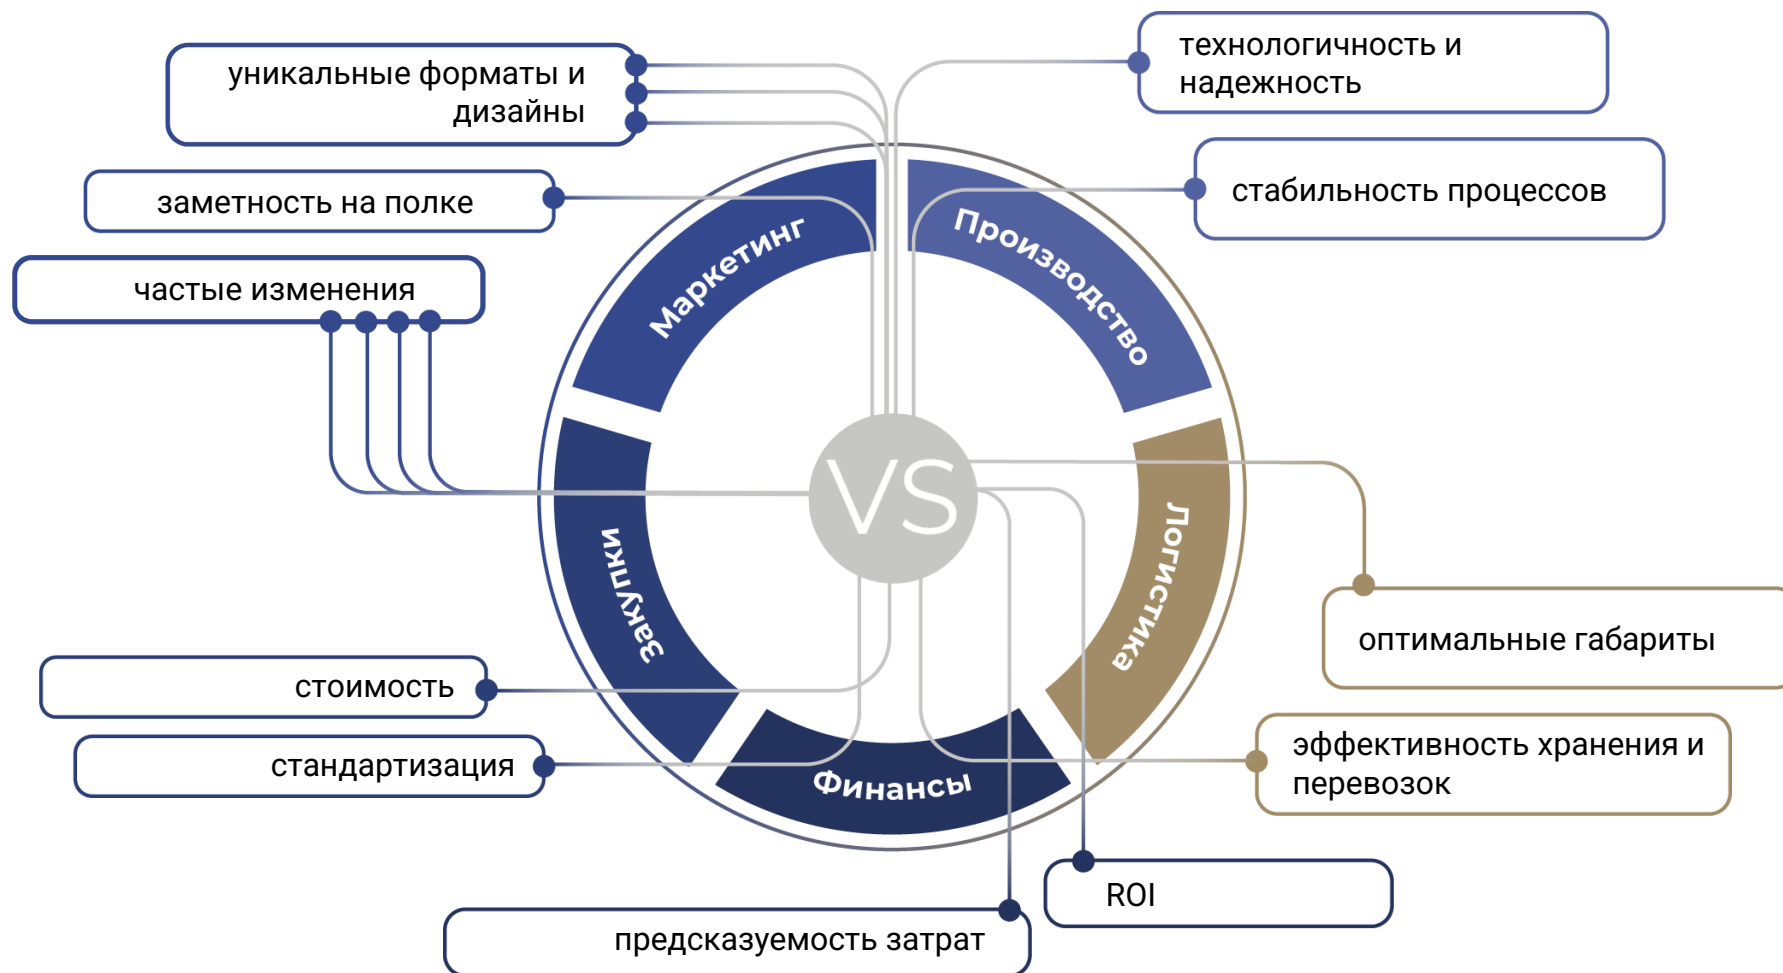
уникальные форматы и дизайны

технологичность и надежность

заметность на полке

стабильность процессов

частые изменения

Маркетинг

Производство

VS

Закупки

Логистика

оптимальные габариты

стоимость

стандартизация

Финансы

эффективность хранения и перевозок

ROI

предсказуемость затрат